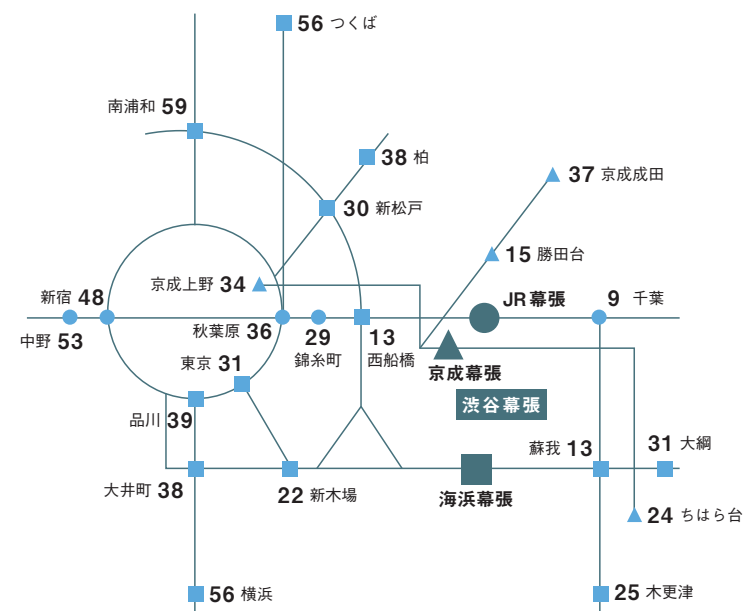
56 つくば

南浦和 59

38 柏

37 京成成田

30 新松戸

15 勝田台

京成上野 34

新宿 48

JR幕張

9 千葉

中野 53

秋葉原 36

29

13

錦糸町

西船橋

東京 31

京成幕張

渋谷幕張

品川 39

31 大綱

蘇我 13

大井町 38

22 新木場

海浜幕張

24 ちはら台

56 横浜

25 木更津